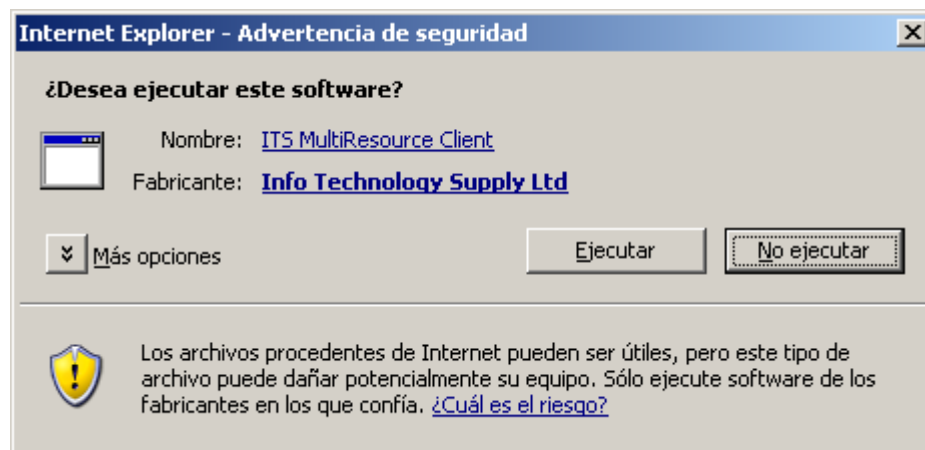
Internet Explorer - Advertencia de seguridad

¿Desea ejecutar este software?

Nombre: ITS MultiResource Client

Fabricante: Info Technology Supply Ltd

Más opciones

Ejecutar

No ejecutar

Los archivos procedentes de Internet pueden ser útiles, pero este tipo de archivo puede dañar potencialmente su equipo. Sólo ejecute software de los fabricantes en los que confía. ¿Cuál es el riesgo?